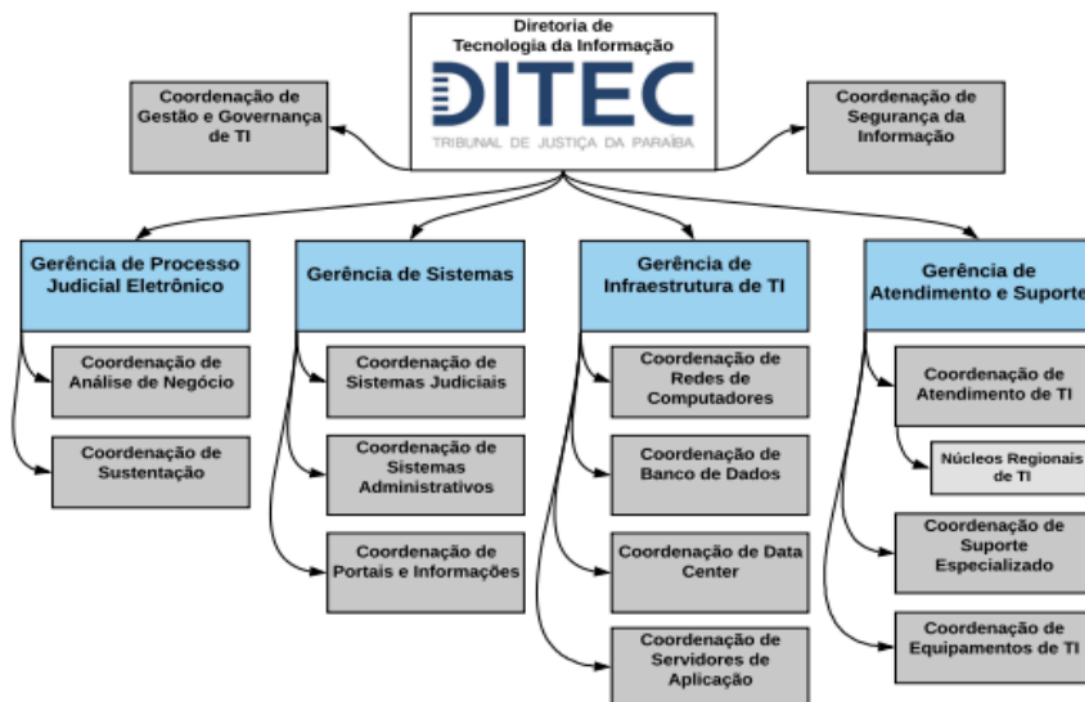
Diretoria de Tecnologia da Informação

DITEC

TRIBUNAL DE JUSTIÇA DA PARAÍBA

Coordenação de Gestão e Governança de TI

Coordenação de Segurança da Informação

Gerência de Processo Judicial Eletrônico

Coordenação de Análise de Negócio

Coordenação de Sustentação

Gerência de Sistemas

Coordenação de Sistemas Judiciais

Coordenação de Sistemas Administrativos

Coordenação de Portais e Informações

Gerência de Infraestrutura de TI

Coordenação de Redes de Computadores

Coordenação de Banco de Dados

Coordenação de Data Center

Coordenação de Servidores de Aplicação

Gerência de Atendimento e Suporte

Coordenação de Atendimento de TI

Núcleos Regionais de TI

Coordenação de Suporte Especializado

Coordenação de Equipamentos de TI